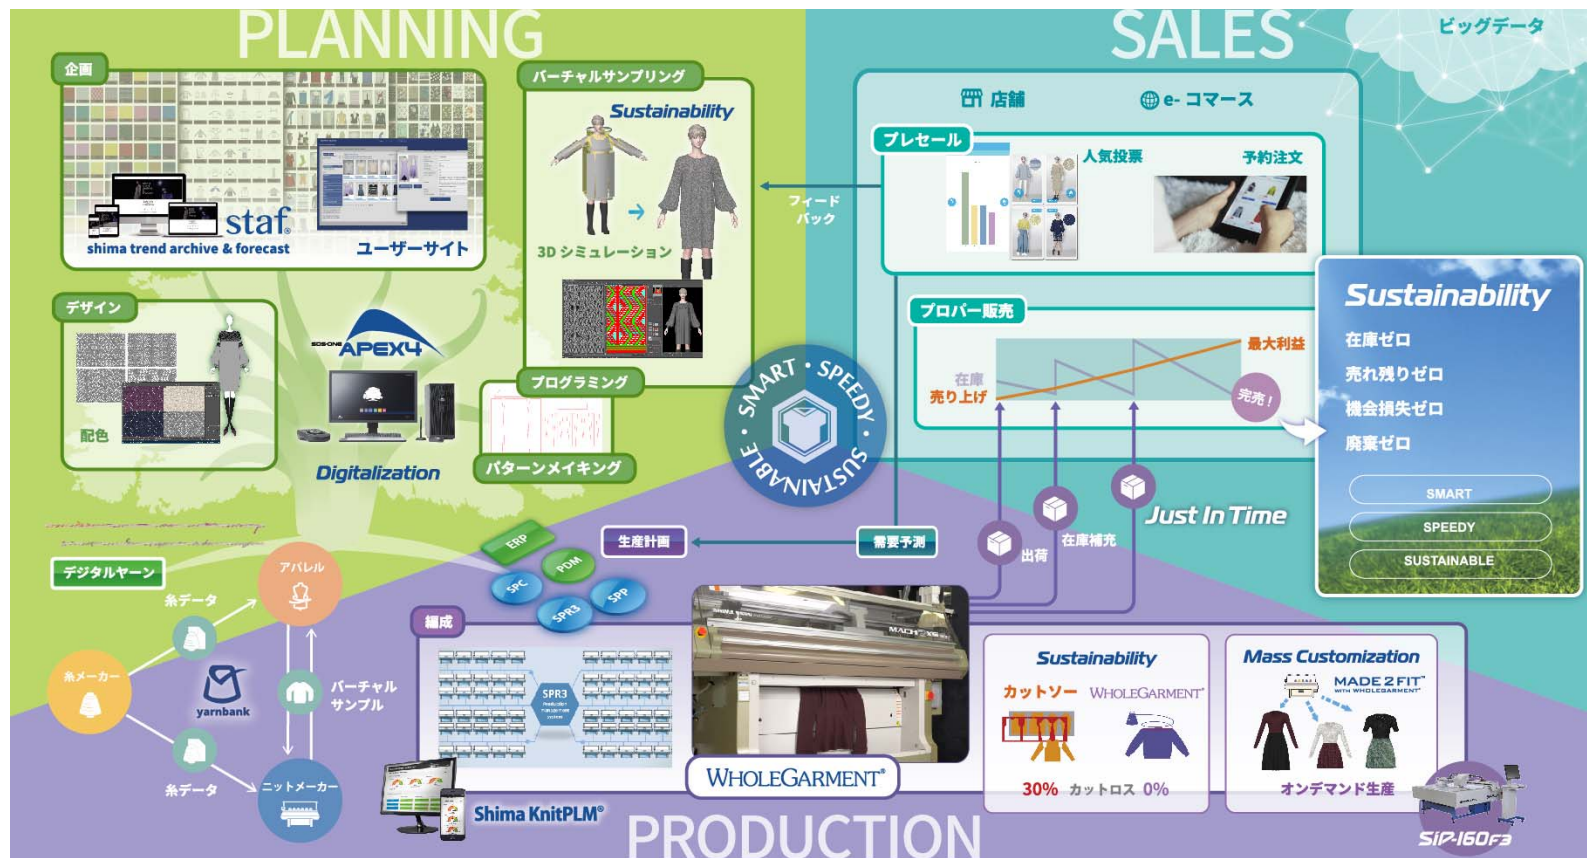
PLANNING

SALES

ビッグデータ

企画

staf

shima trend archive & forecast

ユーザーサイト

バーチャルサンプリング

Sustainability

3D シミュレーション

フィード バック

店舗

e- コマース

プレセール

人気投票

予約注文

プロパー販売

最大利益

在庫

売り上げ

完売！

Sustainability

在庫ゼロ

売れ残りゼロ

機会損失ゼロ

廃棄ゼロ

SMART

SPEEDY

SUSTAINABLE

デザイン

配色

APEX4

Digitalization

プログラミング

パターンメイキング

SMART · SPEEDY · SUSTAINABLE

Just In Time

出荷

在庫補充

ERP

PDM

SPC

SPR3

SPP

生産計画

需要予測

デジタルヤーン

アパレル

糸データ

糸メーカー

yarnbank

バーチャル サンプル

糸データ

ニットメーカー

編成

SPR3

WHOLEGARMENT

Shima KnitPLM

Sustainability

カットソー

WHOLEGARMENT

30% カットロス 0%

Mass Customization

MADE 2 FIT

オンデマンド生産

SIP-160F3

PRODUCTION